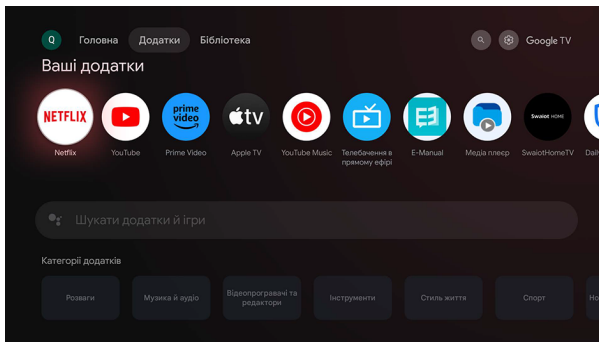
Q Головна Додатки Бібліотека

Google TV

Ваші додатки

NETFLIX
Netflix

YouTube

prime video
Prime Video

tv
Apple TV

YouTube Music

Телебачення в прямому ефірі

E-Manual

Медіа плеєр

Swaiot HOME
SwaiotHomeTV

Dail

Шукати додатки й ігри

Категорії додатків

Розваги

Музика й аудіо

Відеопрогравачі та редактори

Інструменти

Стиль життя

Спорт

Н